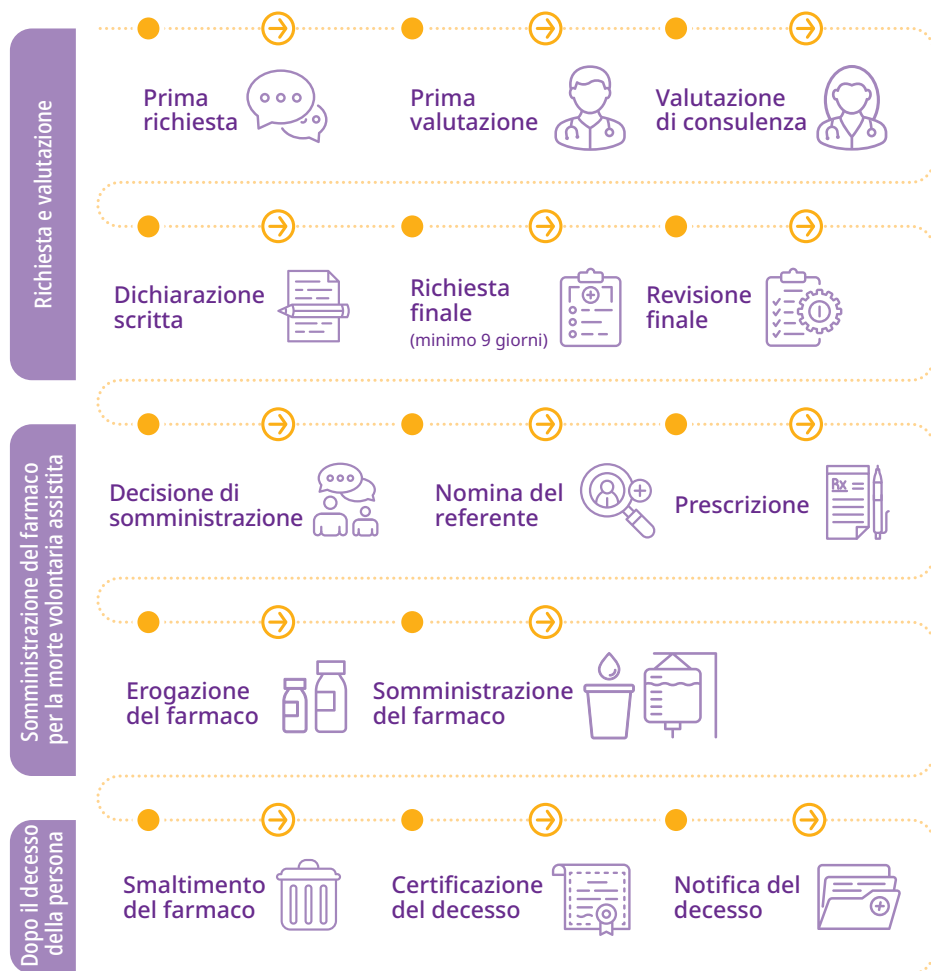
Richiesta e valutazione

Prima richiesta

Prima valutazione

Valutazione di consulenza

Dichiarazione scritta

Richiesta finale
(minimo 9 giorni)

Revisione finale

Somministrazione del farmaco per la morte volontaria assistita

Decisione di somministrazione

Nomina del referente

Prescrizione

Rx

Erogazione del farmaco

Somministrazione del farmaco

Dopo il decesso della persona

Smaltimento del farmaco

Certificazione del decesso

Notifica del decesso